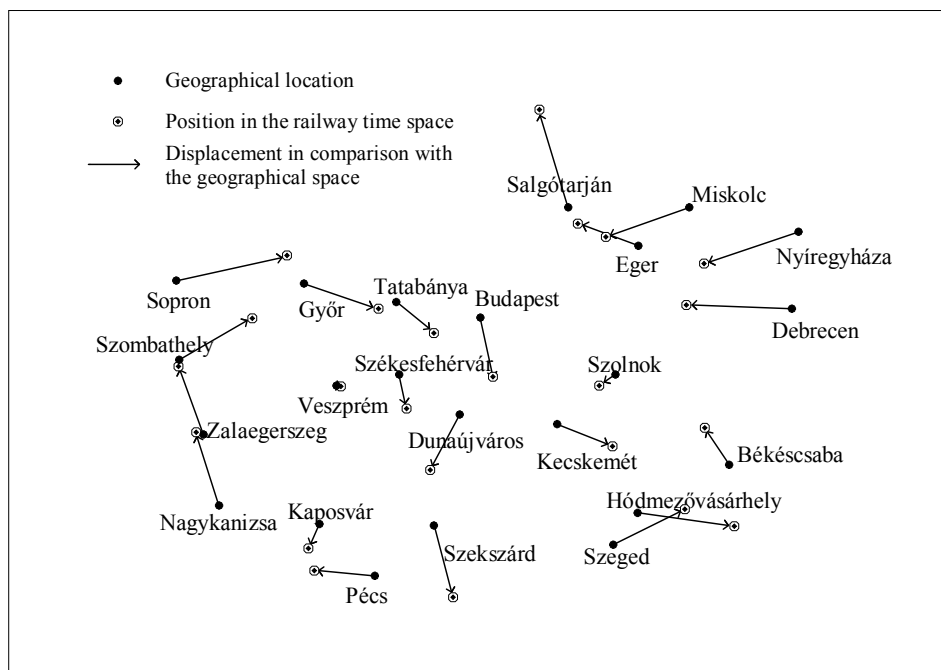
Geographical location

Position in the railway time space

Displacement in comparison with the geographical space

Salgótarján

Miskolc

Eger

Nyíregyháza

Sopron

Győr

Tatabánya

Budapest

Debrecen

Szombathely

Székesfehérvár

Szolnok

Veszprém

Zalaegerszeg

Dunaújváros

Kecskemét

Békéscsaba

Hódmezővásárhely

Nagykanizsa

Kaposvár

Szekszárd

Szeged

Pécs